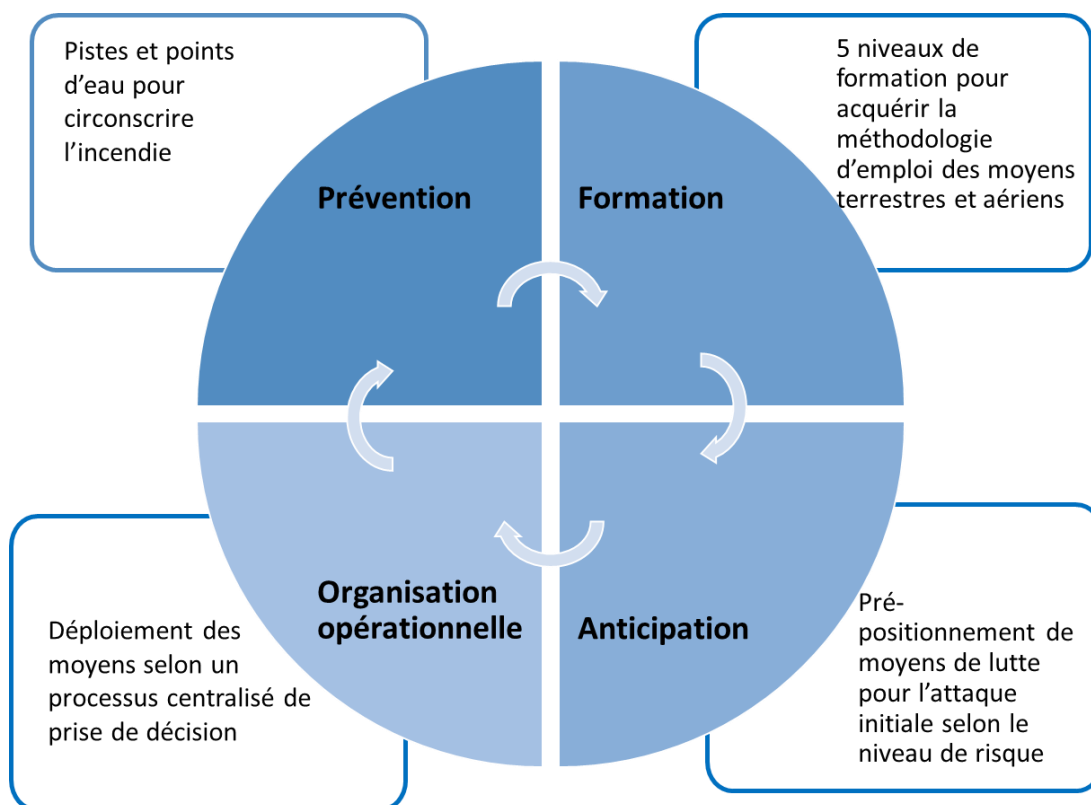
Pistes et points d’eau pour circonscrire l’incendie

5 niveaux de formation pour acquérir la méthodologie d’emploi des moyens terrestres et aériens

Prévention

Formation

Organisation opérationnelle

Anticipation

Déploiement des moyens selon un processus centralisé de prise de décision

Pré-positionnement de moyens de lutte pour l’attaque initiale selon le niveau de risque